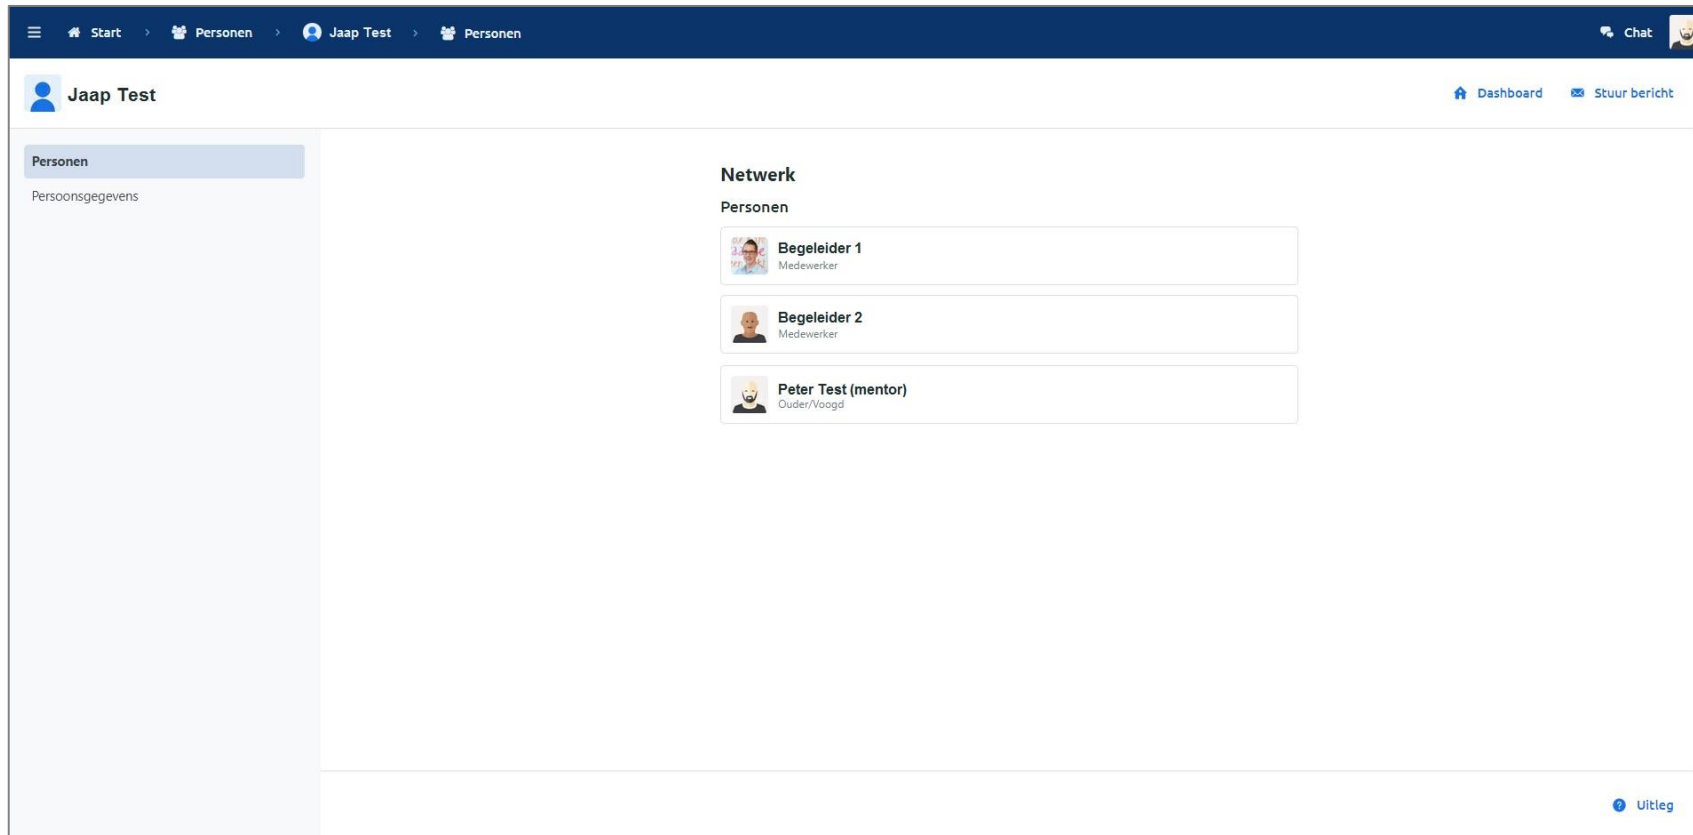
Start › Personen › Jaap Test › Personen

Chat

Jaap Test

Dashboard

Stuur bericht

Personen

Persoonsgegevens

Netwerk

Personen

Begeleider 1
Medewerker

Begeleider 2
Medewerker

Peter Test (mentor)
Ouder/Voogd

Uitleg